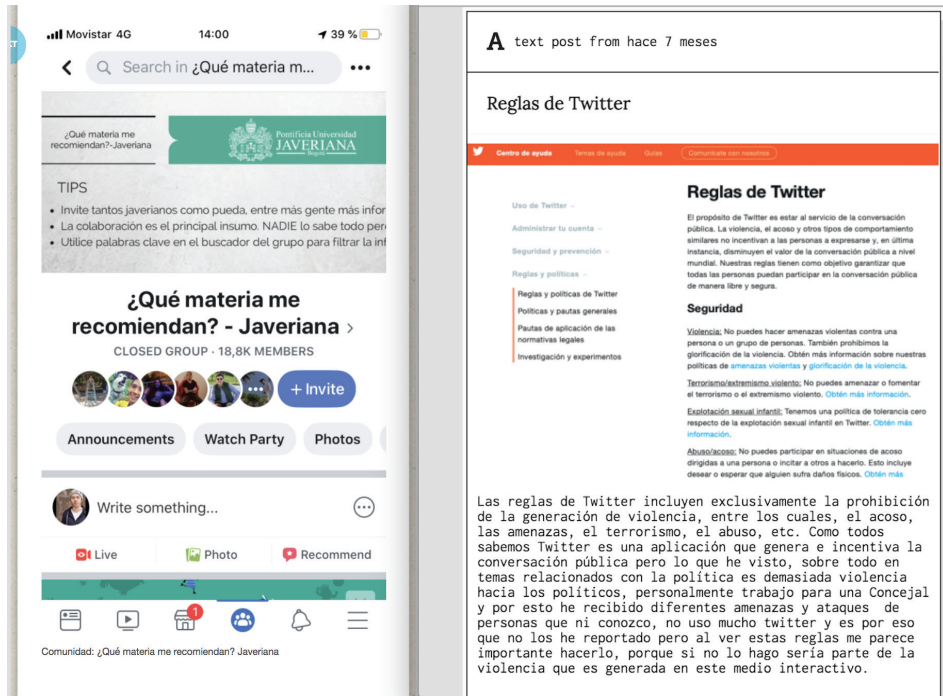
Movistar 4G 14:00 39 %

Search in ¿Qué materia m...

¿Qué materia me recomiendan?-Javeriana

Pontificia Universidad JAVERIANA Bogotá

TIPS

• Invite tantos javerianos como pueda, entre más gente más infor
• La colaboración es el principal insumo. NADIE lo sabe todo
• Utilice palabras clave en el buscador del grupo para filtrar la inf

¿Qué materia me recomiendan? - Javeriana

CLOSED GROUP · 18,8K MEMBERS

+ Invite

Announcements Watch Party Photos

Write something...

Live Photo Recommend

1

Comunidad: ¿Qué materia me recomiendan? Javeriana

A text post from hace 7 meses

Reglas de Twitter

Centro de ayuda Temas de ayuda Guías Comunícate con nosotros

Uso de Twitter
Administrar tu cuenta
Seguridad y prevención
Reglas y políticas
Reglas y políticas de Twitter
Políticas y pautas generales
Pautas de aplicación de las normativas legales
Investigación y experimentos

Reglas de Twitter

El propósito de Twitter es estar al servicio de la conversación pública. La violencia, el acoso y otros tipos de comportamiento similares no incentivan a las personas a expresarse y, en última instancia, disminuyen el valor de la conversación pública a nivel mundial. Nuestras reglas tienen como objetivo garantizar que todas las personas puedan participar en la conversación pública de manera libre y segura.

Seguridad

Violencia: No puedes hacer amenazas violentas contra una persona o un grupo de personas. También prohibimos la glorificación de la violencia. Obtén más información sobre nuestras políticas de amenazas violentas y glorificación de la violencia.

Terrorismo/extremismo violento: No puedes amenazar o fomentar el terrorismo o el extremismo violento. Obtén más información.

Explotación sexual infantil: Tenemos una política de tolerancia cero respecto de la explotación sexual infantil en Twitter. Obtén más información.

Abuso/acoso: No puedes participar en situaciones de acoso dirigidas a una persona o incitar a otros a hacerlo. Esto incluye desear o esperar que alguien sufra daños físicos. Obtén más

Las reglas de Twitter incluyen exclusivamente la prohibición de la generación de violencia, entre los cuales, el acoso, las amenazas, el terrorismo, el abuso, etc. Como todos sabemos Twitter es una aplicación que genera e incentiva la conversación pública pero lo que he visto, sobre todo en temas relacionados con la política es demasiada violencia hacia los políticos, personalmente trabajo para una Concejal y por esto he recibido diferentes amenazas y ataques de personas que ni conozco, no uso mucho twitter y es por eso que no los he reportado pero al ver estas reglas me parece importante hacerlo, porque si no lo hago sería parte de la violencia que es generada en este medio interactivo.